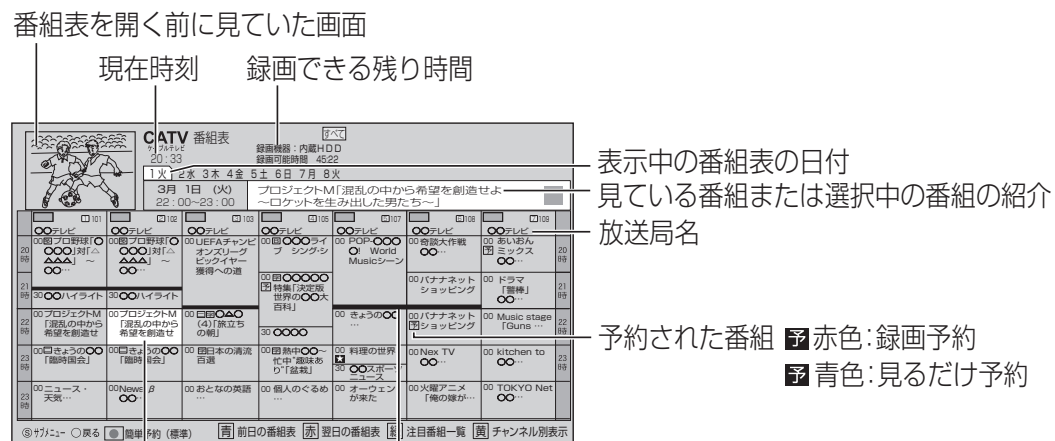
番組表を開く前に見ていた画面

現在時刻　録画できる残り時間

CATV 番組表
ケーブルテレビ
20:33
録画機器：内蔵HDD
録画可能時間 45:22
すべて

1火 2水 3木 4金 5土 6日 7月 8火

3月 1日（火）
22:00～23:00
プロジェクトM「混乱の中から希望を創造せよ～ロケットを生み出した男たち～」

| | 101 | 102 | 103 | 105 | 107 | 108 | 109 | |
|---|---|---|---|---|---|---|---|---|
| | ○○テレビ | ○○テレビ | ○○テレビ | ○○テレビ | ○○テレビ | ○○テレビ | ○○テレビ | |
| 20時 | 00 プロ野球「○○○○」対「△△△△」～○○… | 00 プロ野球「○○○○」対「△△△△」～○○… | 00 UEFAチャンピオンズリーグ ビッグイヤー獲得への道 | 00 ○○○ライブ シング・シ | 00 POP-○○○○! World Musicシーン | 00 奇談大作戦 ○○… | 00 あいおん 予 ミックス ○○… | 20時 |
| 21時 | 30 ○○ハイライト | 30 ○○ハイライト | | 00 ○○○○○ 予 特集「決定版 世界の○○大百科」 | | 00 バナナネット ショッピング | 00 ドラマ「警棒」○○… | 21時 |
| 22時 | 00 プロジェクトM「混乱の中から希望を創造せ | 00 プロジェクトM「混乱の中から希望を創造せ | 00 ○○△○ (4)「旅立ちの朝」 | 30 ○○○○ | 00 きょうの○○ … | 00 バナナネット 予 ショッピング | 00 Music stage「Guns … | 22時 |
| 23時 | 00 きょうの○○「臨時国会」 | 00 きょうの○○「臨時国会」 | 00 日本の清流百選 | 00 熱中○○～忙中"趣味あり"「盆栽」 | 00 料理の世界 30 ○○スポーツニュース | 00 Nex TV ○○… | 00 kitchen to ○○… | 23時 |
| 23時 | 00 ニュース・天気… | 00 News β ○○… | 00 おとなの英語 … | 00 個人のぐるぐるみ … | 00 オーウェンが来た | 00 火曜アニメ「俺の嫁が… | 00 TOKYO Net ○○… | 23時 |

サブメニュー ○戻る ● 簡単予約（標準） 青 前日の番組表 赤 翌日の番組表 緑 注目番組一覧 黄 チャンネル別表示

表示中の番組表の日付
見ている番組または選択中の番組の紹介
放送局名
予約された番組 予 赤色：録画予約
予 青色：見るだけ予約